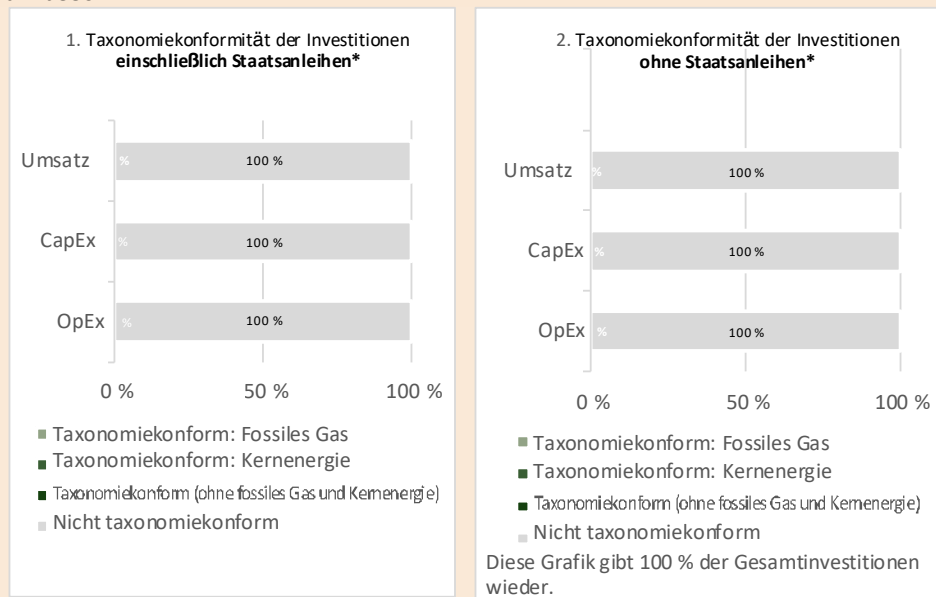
1. Taxonomiekonformität der Investitionen **einschließlich Staatsanleihen***

Umsatz % 100 %

CapEx % 100 %

OpEx % 100 %

0 % 50 % 100 %

Taxonomiekonform: Fossiles Gas
Taxonomiekonform: Kernenergie
Taxonomiekonform (ohne fossiles Gas und Kernenergie)
Nicht taxonomiekonform

2. Taxonomiekonformität der Investitionen **ohne Staatsanleihen***

Umsatz % 100 %

CapEx % 100 %

OpEx % 100 %

0 % 50 % 100 %

Taxonomiekonform: Fossiles Gas
Taxonomiekonform: Kernenergie
Taxonomiekonform (ohne fossiles Gas und Kernenergie)
Nicht taxonomiekonform

Diese Grafik gibt 100 % der Gesamtinvestitionen wieder.